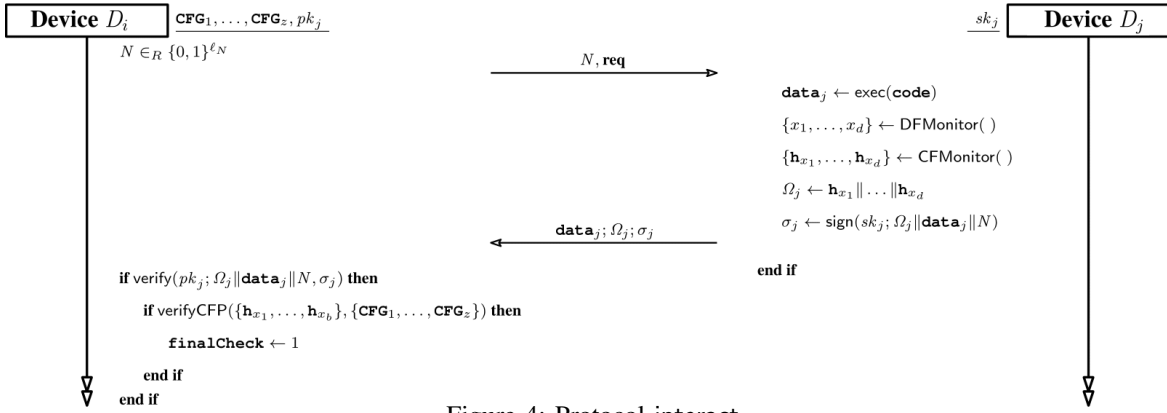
**Device** $D_i$

$\texttt{CFG}_1, \ldots, \texttt{CFG}_z, pk_j$

$sk_j$

**Device** $D_j$

$N \in_R \{0,1\}^{\ell_N}$

$N$, **req**

$\texttt{data}_j \leftarrow \mathsf{exec}(\texttt{code})$

$\{x_1, \ldots, x_d\} \leftarrow \mathsf{DFMonitor}(\ )$

$\{\mathbf{h}_{x_1}, \ldots, \mathbf{h}_{x_d}\} \leftarrow \mathsf{CFMonitor}(\ )$

$\Omega_j \leftarrow \mathbf{h}_{x_1} \| \ldots \| \mathbf{h}_{x_d}$

$\sigma_j \leftarrow \mathsf{sign}(sk_j; \Omega_j \| \texttt{data}_j \| N)$

$\texttt{data}_j; \Omega_j; \sigma_j$

**end if**

**if** $\mathsf{verify}(pk_j; \Omega_j \| \texttt{data}_j \| N, \sigma_j)$ **then**

**if** $\mathsf{verifyCFP}(\{\mathbf{h}_{x_1}, \ldots, \mathbf{h}_{x_b}\}, \{\texttt{CFG}_1, \ldots, \texttt{CFG}_z\})$ **then**

$\texttt{finalCheck} \leftarrow 1$

**end if**

**end if**

Figure 4: Protocol interact